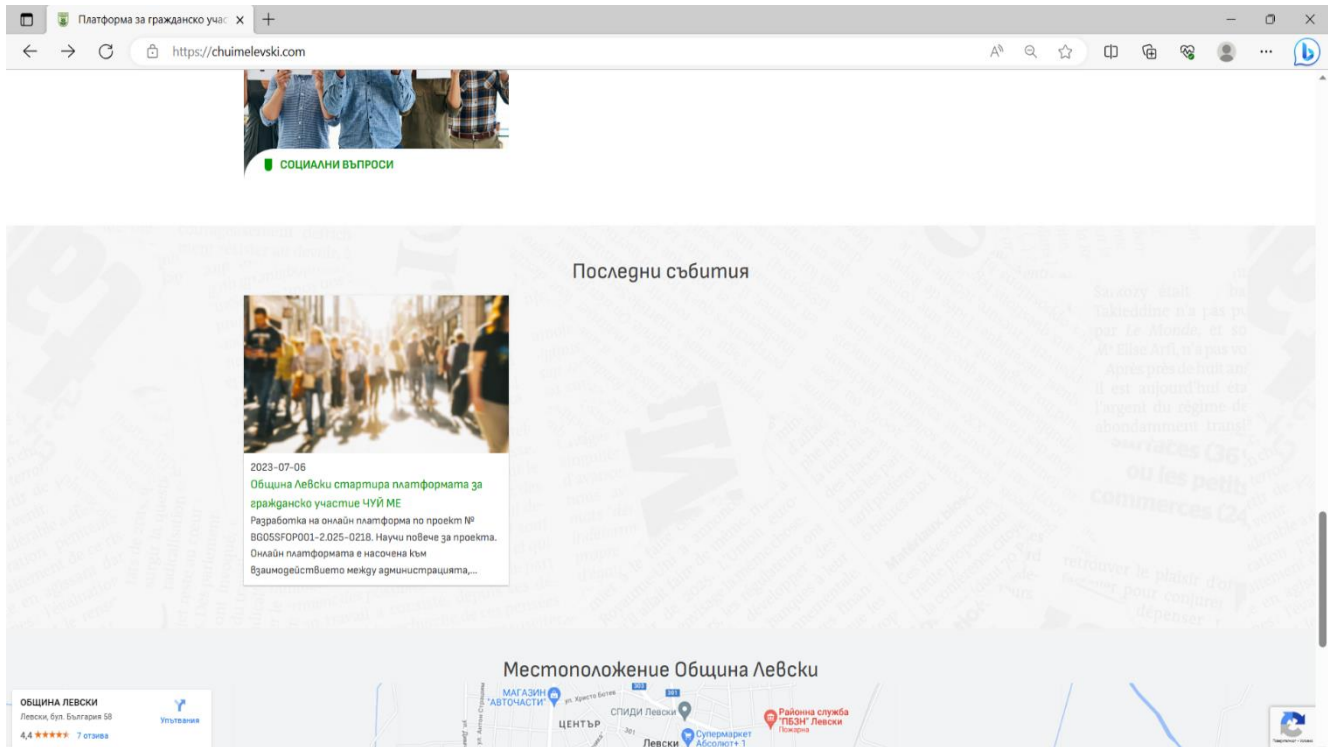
Платформа за гражданско учас ×

https://chuimelevski.com

СОЦИАЛНИ ВЪПРОСИ

Последни събития

2023-07-06
Община Левски стартира платформата за гражданско участие ЧУЙ МЕ
Разработка на онлайн платформа по проект № BG05SFOP001-2.025-0218. Научи повече за проекта. Онлайн платформата е насочена към взаимодействието между администрацията,...

Местоположение Община Левски

ОБЩИНА ЛЕВСКИ
Левски, бул. България 58
4,4 ★★★★★ 7 отзива
Упътвания

МАГАЗИН "АВТОЧАСТИ"
ул. Христо Ботев
ЦЕНТЪР
СПИДИ Левски
Районна служба "ПБЗН" Левски
Пожарна
Супермаркет Абсолют+ 1
Левски
ул. Антон Страшимиров

Smaxxy était
Takieddine n'a pas pu
par Le Monde, et so
M° Elise Arfi, n'a pas vo
Après près de huit an
Il est aujourd'hui éta
l'argent du régime de
abondamment trangl
services (36
ou les petits
commerces (24
retrouver le plaisir d'or
pour conjurer
dépenser